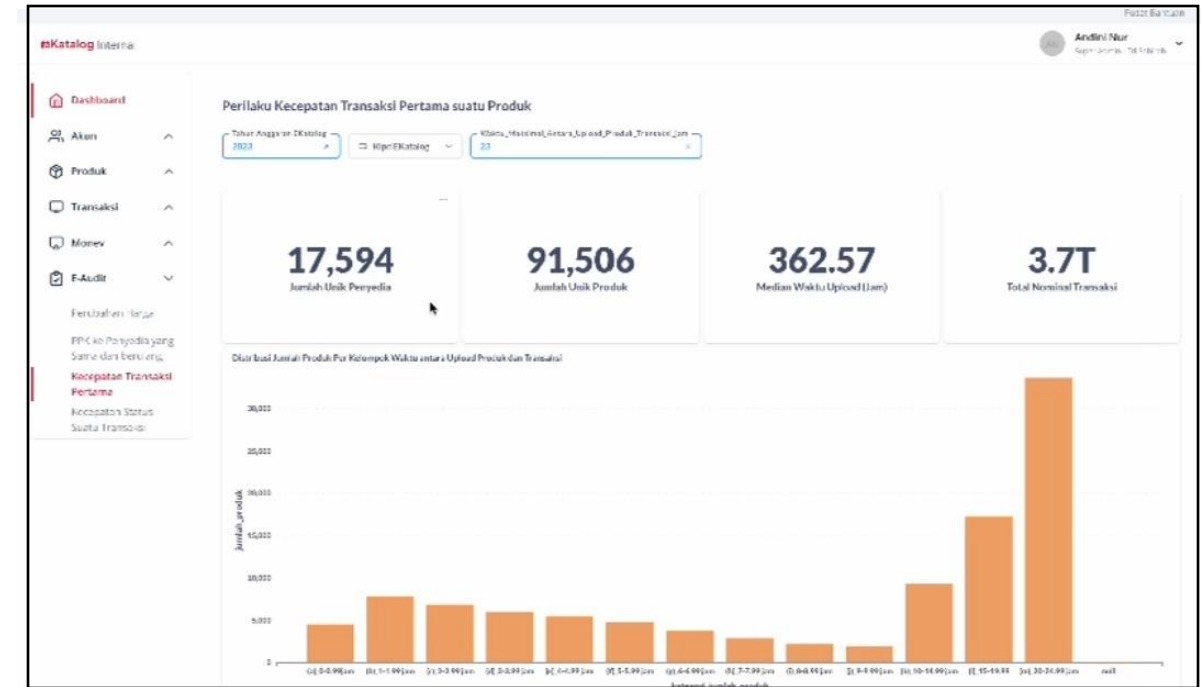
Pusat Bantuan

eKatalog Internal

Andini Nur
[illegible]

Dashboard
Akun
Produk
Transaksi
Monev
E-Audit
Perubahan Harga
PPK ke Penyedia yang Sama dan berulang
Kecepatan Transaksi Pertama
Kecepatan Status Suatu Transaksi

Perilaku Kecepatan Transaksi Pertama suatu Produk

Tahun Anggaran EKatalog
2023

Tipe EKatalog

Waktu_Maksimal_Antara_Upload_Produk_Transaksi_Jam
23

17,594
Jumlah Unik Penyedia

91,506
Jumlah Unik Produk

362.57
Median Waktu Upload (Jam)

3.7T
Total Nominal Transaksi

Distribusi Jumlah Produk Per Kelompok Waktu antara Upload Produk dan Transaksi

Jumlah_produk

30,000
25,000
20,000
15,000
10,000
5,000
0

(a) 0-0.99 jam
(b) 1-1.99 jam
(c) 2-2.99 jam
(d) 3-3.99 jam
(e) 4-4.99 jam
(f) 5-5.99 jam
(g) 6-6.99 jam
(h) 7-7.99 jam
(i) 8-8.99 jam
(j) 9-9.99 jam
(k) 10-14.99 jam
(l) 15-19.99
(m) 20-24.99 jam
null

kategori jumlah produk